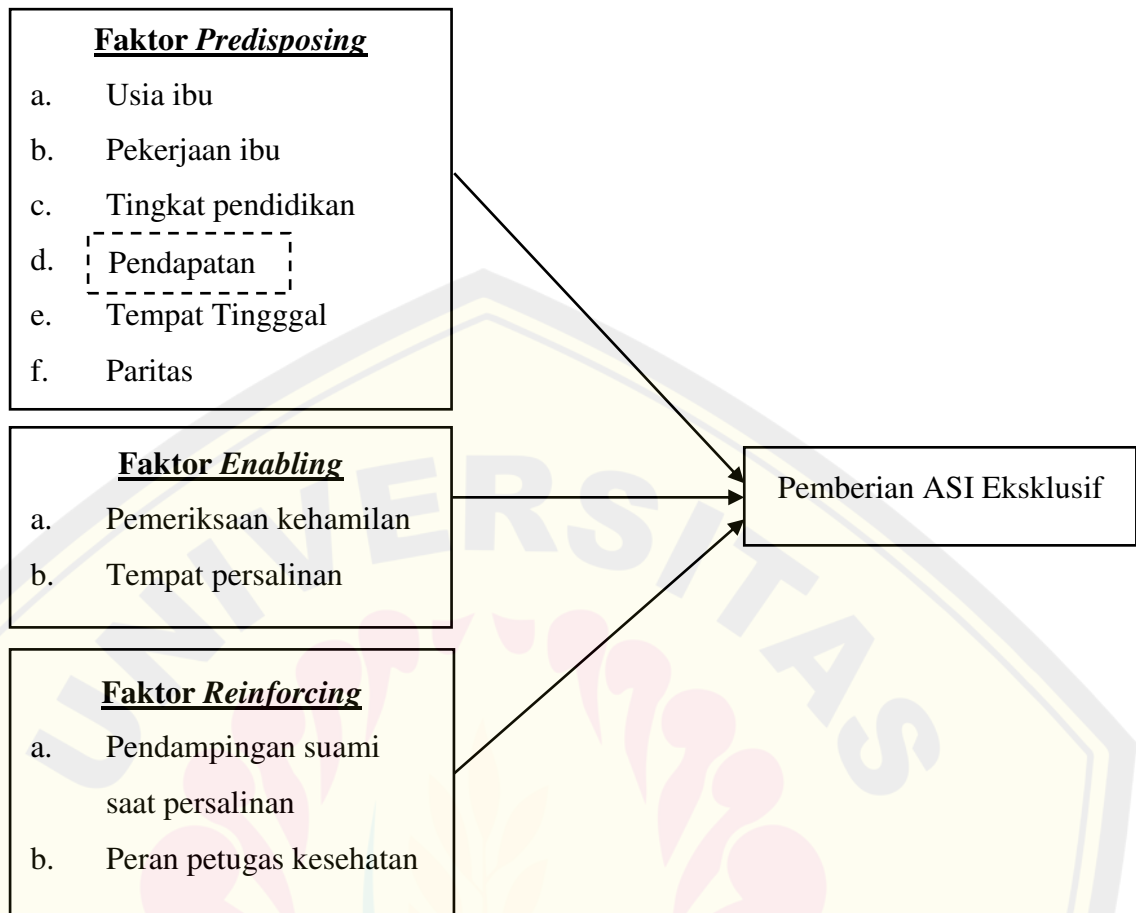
**Faktor *Predisposing***

a. Usia ibu
b. Pekerjaan ibu
c. Tingkat pendidikan
d. Pendapatan
e. Tempat Tingggal
f. Paritas

**Faktor *Enabling***

a. Pemeriksaan kehamilan
b. Tempat persalinan

**Faktor *Reinforcing***

a. Pendampingan suami saat persalinan
b. Peran petugas kesehatan

Pemberian ASI Eksklusif

UNIVERSITAS